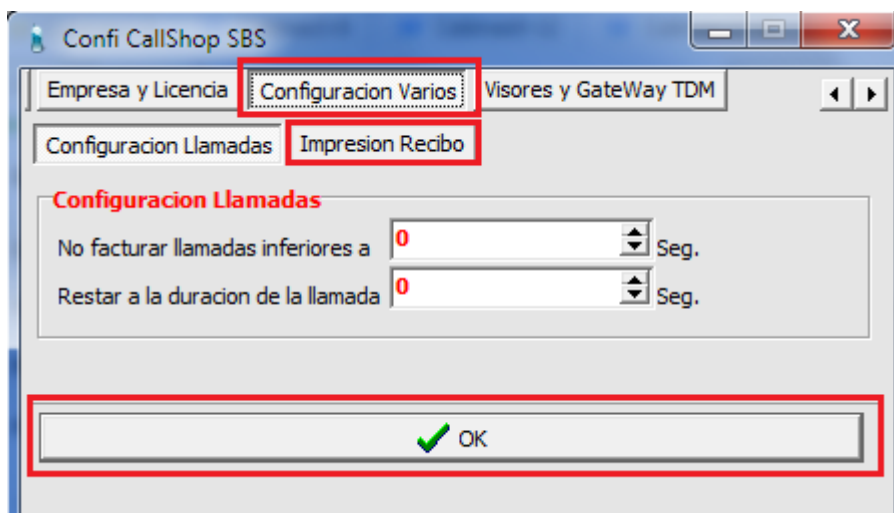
Confi CallShop SBS

Empresa y Licencia | Configuracion Varios | Visores y GateWay TDM

Configuracion Llamadas | Impresion Recibo

Configuracion Llamadas

No facturar llamadas inferiores a 0 Seg.

Restar a la duracion de la llamada 0 Seg.

OK